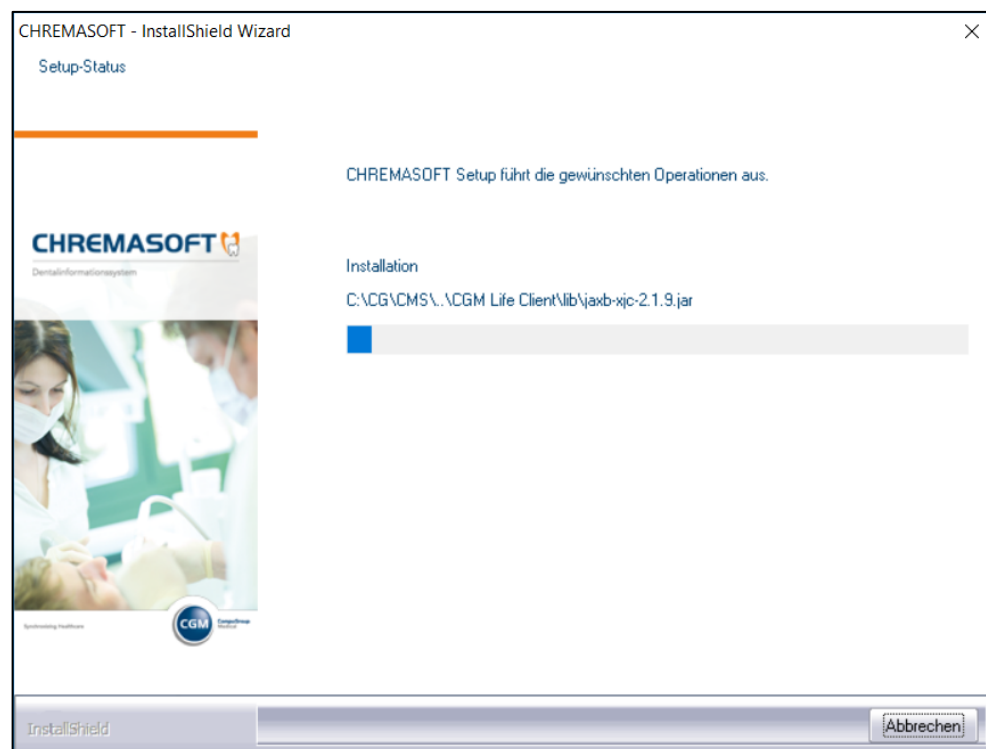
CHREMASOFT - InstallShield Wizard

×

Setup-Status

CHREMASOFT

Dentalinformationssystem

Synchronizing Healthcare

CGM

CompuGroup Medical

CHREMASOFT Setup führt die gewünschten Operationen aus.

Installation

C:\CG\CMS\..\CGM Life Client\lib\jaxb-xjc-2.1.9.jar

InstallShield

Abbrechen